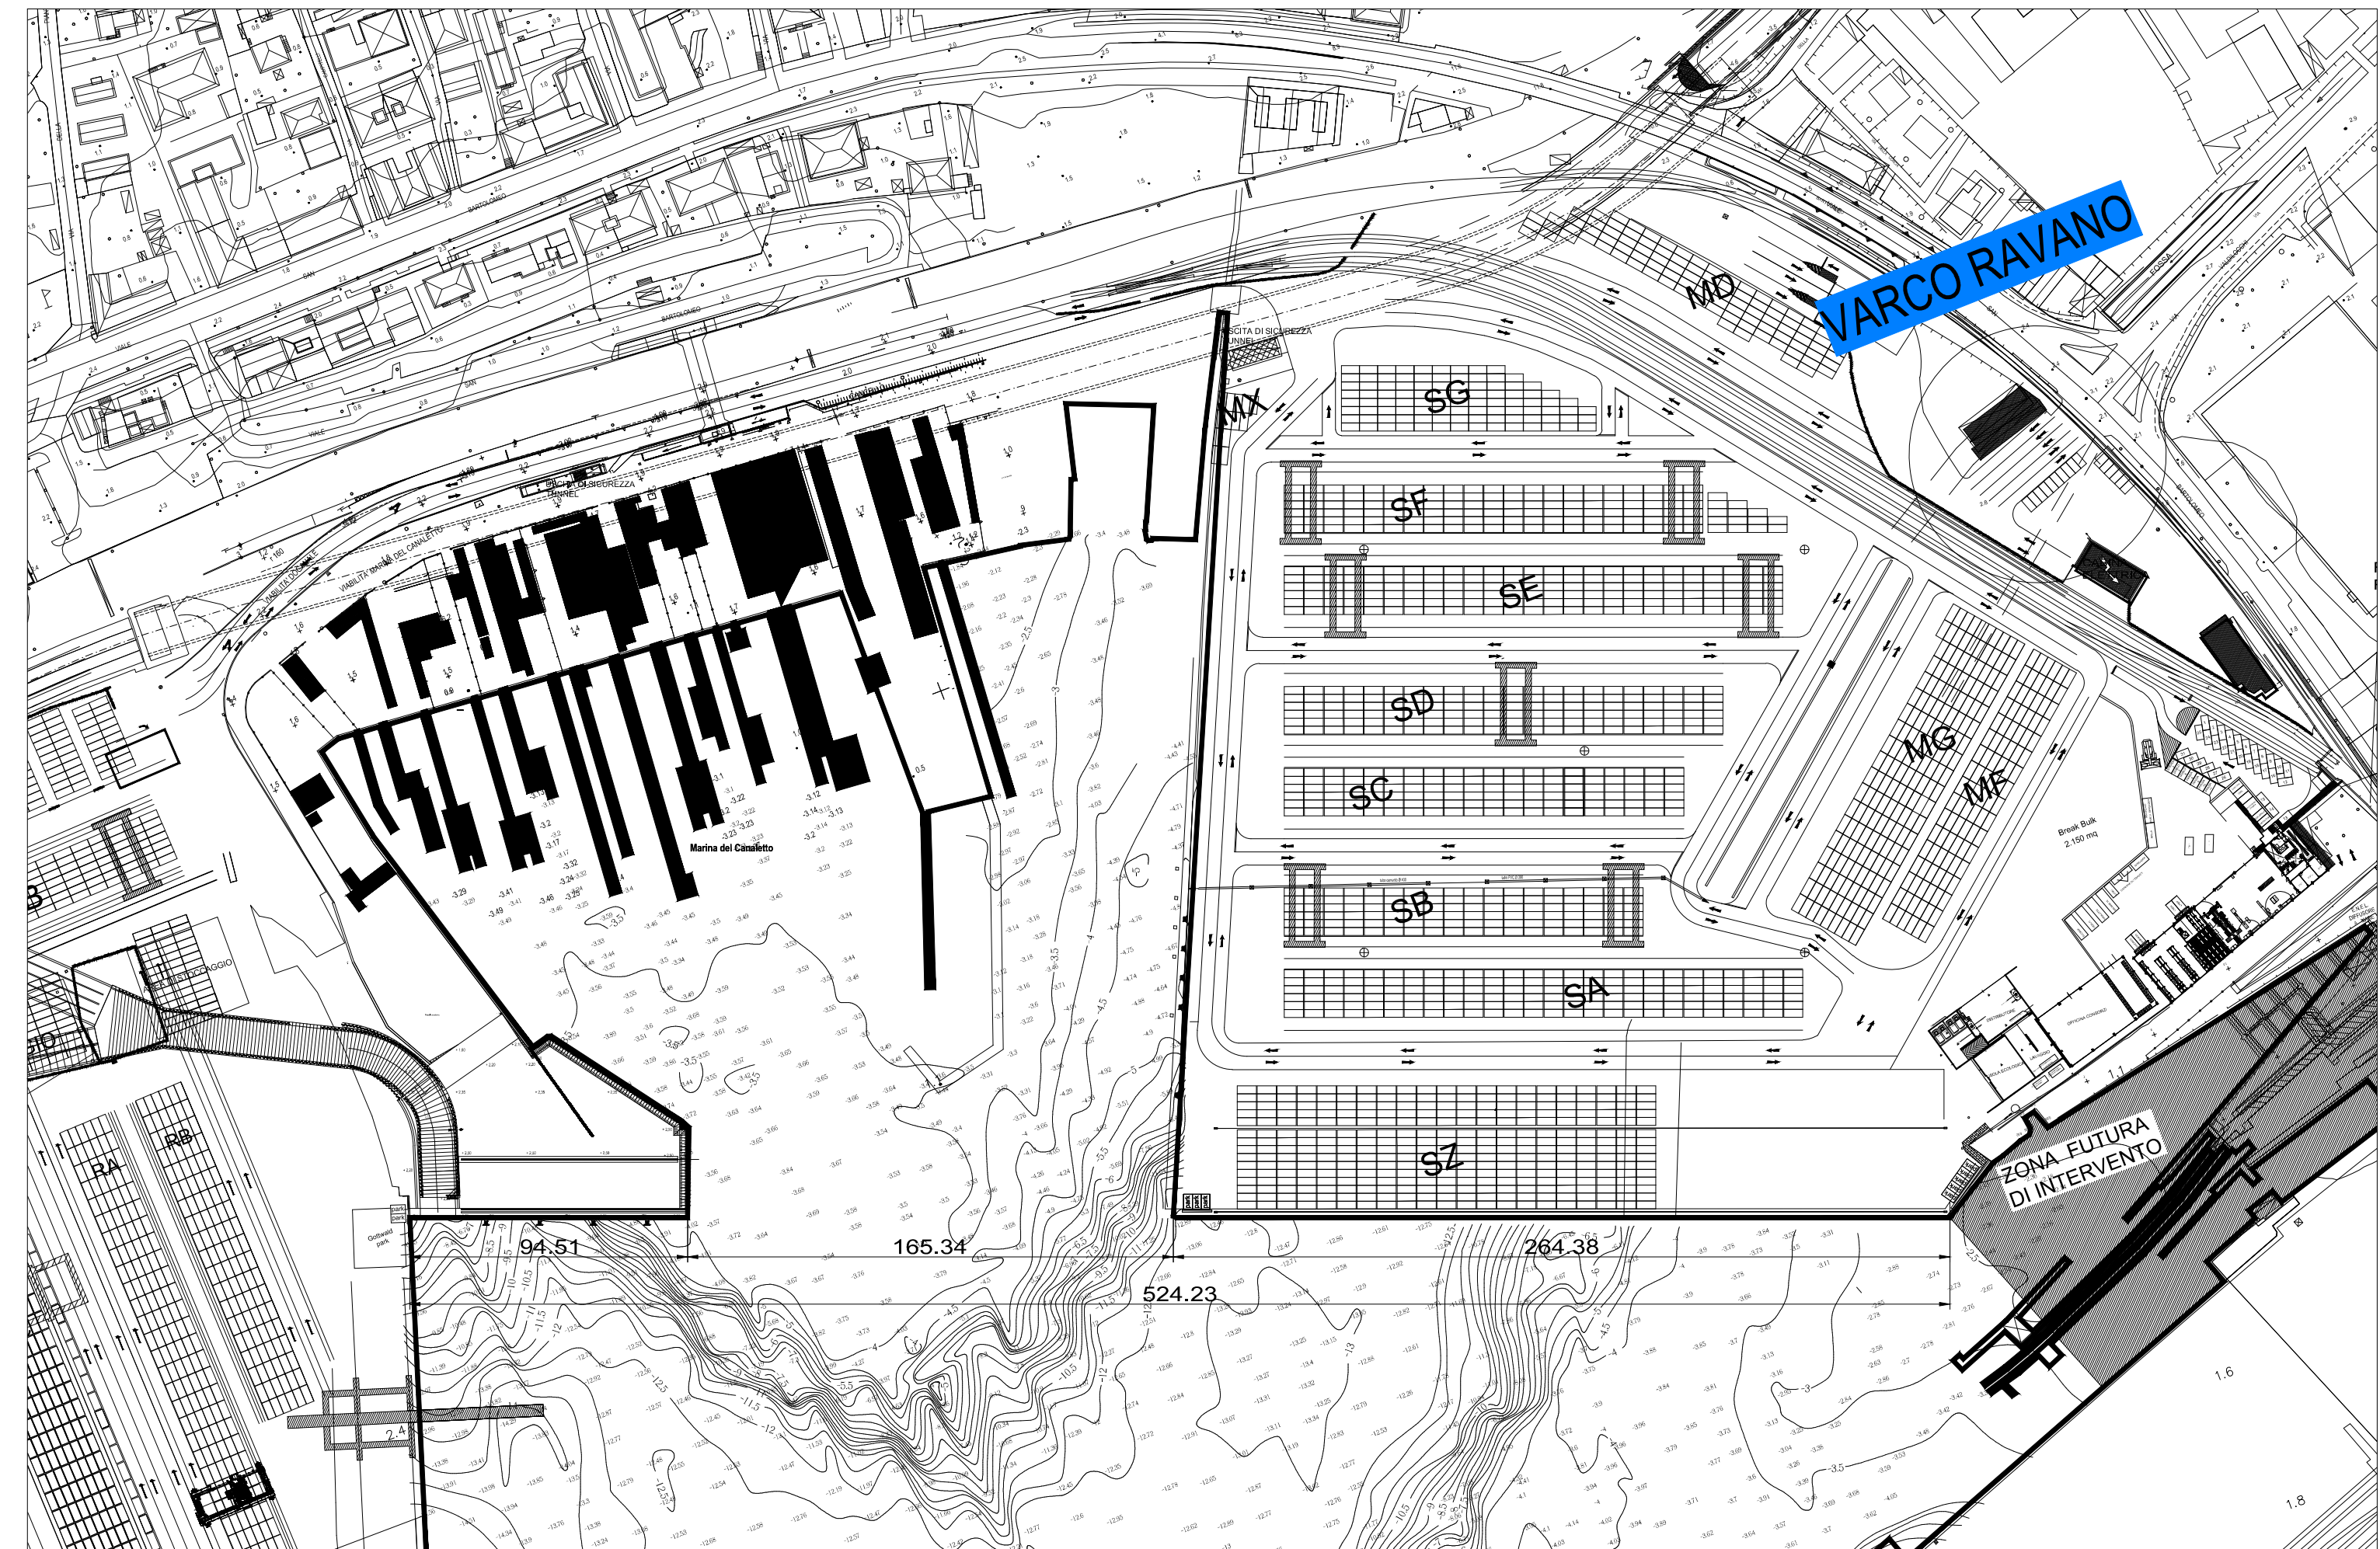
VARCO RAVANO

MD

MX

USCITA DI SICUREZZA TUNNEL

SG

SF

SE

SD

SC

SB

SA

SZ

MG

MF

Break Bulk
2.150 mq

Marina del Canaletto

VIABILITA' MARINA DEL CANALETTO

USCITA DI SICUREZZA TUNNEL

ZONA FUTURA DI INTERVENTO

RA

RB

94.51

165.34

264.38

524.23

2.4

1.6

1.8